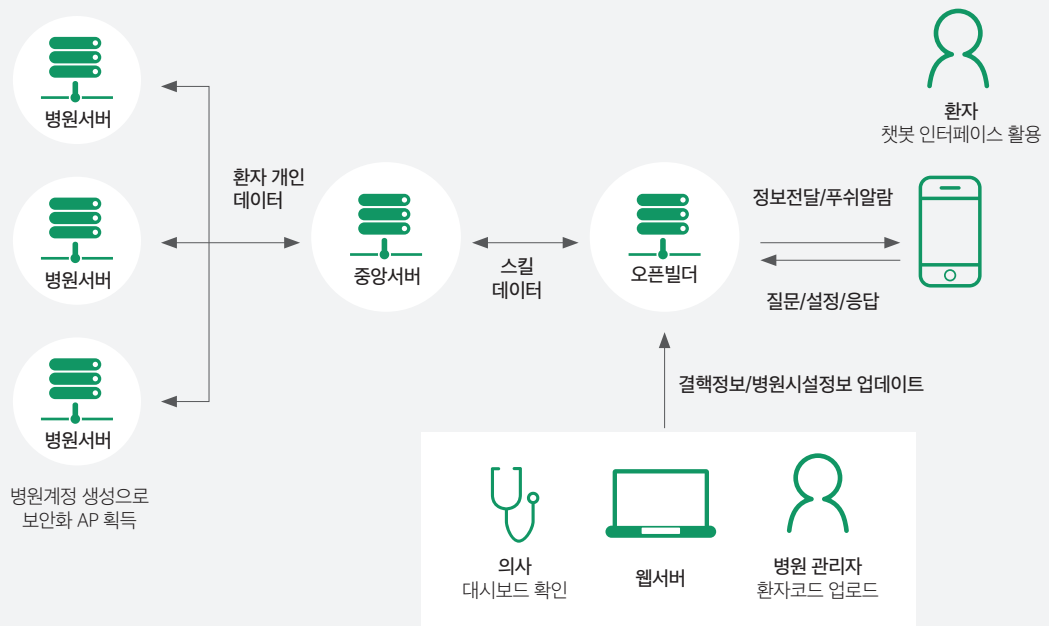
병원서버

병원서버

병원서버

병원계정 생성으로
보안화 AP 획득

환자 개인
데이터

중앙서버

스킬
데이터

오픈빌더

환자
챗봇 인터페이스 활용

정보전달/푸쉬알람

질문/설정/응답

결핵정보/병원시설정보 업데이트

의사
대시보드 확인

웹서버

병원 관리자
환자코드 업로드